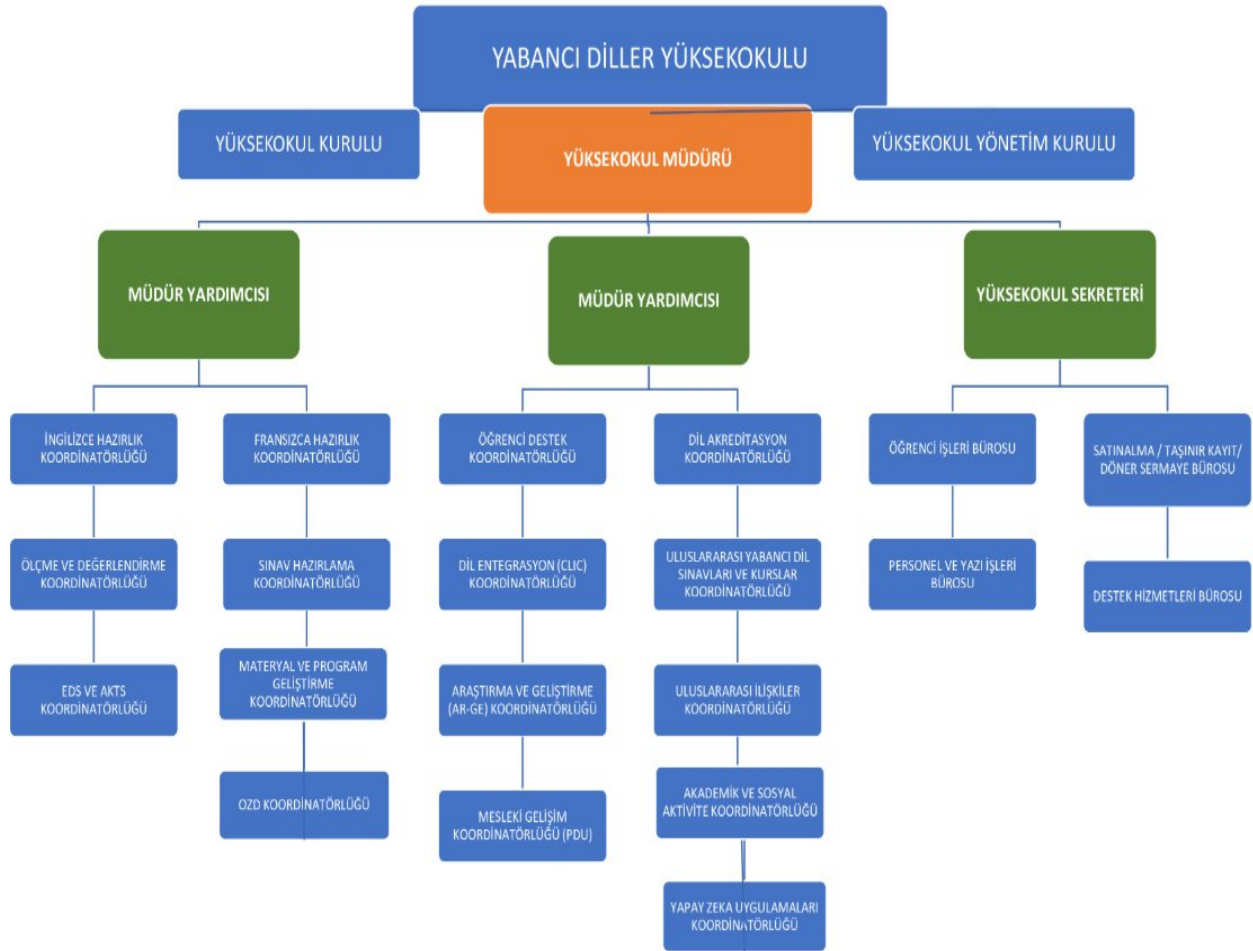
YABANCI DİLLER YÜKSEKOKULU

YÜKSEKOKUL KURULU

YÜKSEKOKUL MÜDÜRÜ

YÜKSEKOKUL YÖNETİM KURULU

MÜDÜR YARDIMCISI

MÜDÜR YARDIMCISI

YÜKSEKOKUL SEKRETERİ

İNGİLİZCE HAZIRLIK KOORDİNATÖRLÜĞÜ

ÖLÇME VE DEĞERLENDİRME KOORDİNATÖRLÜĞÜ

EDS VE AKTS KOORDİNATÖRLÜĞÜ

FRANSIZCA HAZIRLIK KOORDİNATÖRLÜĞÜ

SINAV HAZIRLAMA KOORDİNATÖRLÜĞÜ

MATERYAL VE PROGRAM GELİŞTİRME KOORDİNATÖRLÜĞÜ

OZD KOORDİNATÖRLÜĞÜ

ÖĞRENCİ DESTEK KOORDİNATÖRLÜĞÜ

DİL ENTEGRASYON (CLIC) KOORDİNATÖRLÜĞÜ

ARAŞTIRMA VE GELİŞTİRME (AR-GE) KOORDİNATÖRLÜĞÜ

MESLEKİ GELİŞİM KOORDİNATÖRLÜĞÜ (PDU)

DİL AKREDİTASYON KOORDİNATÖRLÜĞÜ

ULUSLARARASI YABANCI DİL SINAVLARI VE KURSLAR KOORDİNATÖRLÜĞÜ

ULUSLARARASI İLİŞKİLER KOORDİNATÖRLÜĞÜ

AKADEMİK VE SOSYAL AKTİVİTE KOORDİNATÖRLÜĞÜ

YAPAY ZEKA UYGULAMALARI KOORDİNATÖRLÜĞÜ

ÖĞRENCİ İŞLERİ BÜROSU

PERSONEL VE YAZI İŞLERİ BÜROSU

SATINALMA / TAŞINIR KAYIT/ DÖNER SERMAYE BÜROSU

DESTEK HİZMETLERİ BÜROSU